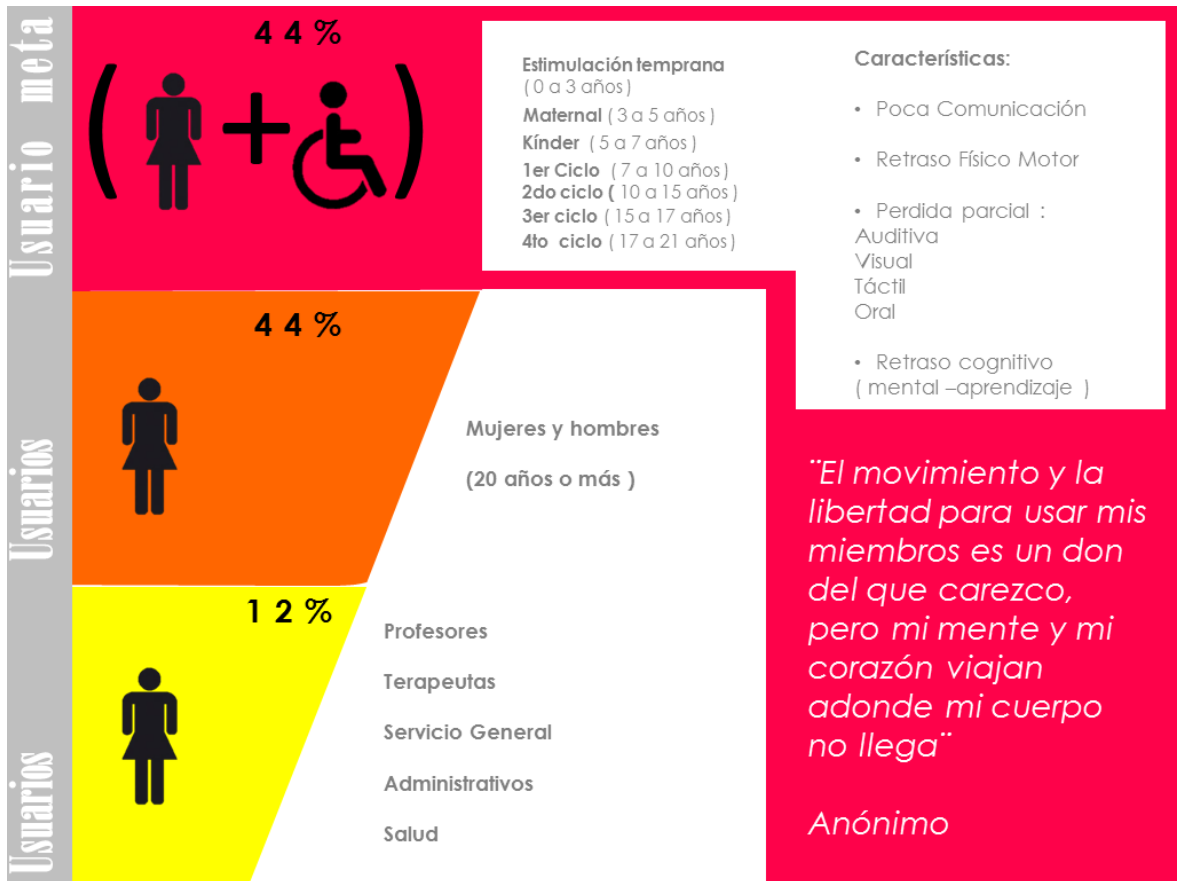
Usuario meta

4 4 %

Estimulación temprana ( 0 a 3 años )
Maternal ( 3 a 5 años )
Kínder ( 5 a 7 años )
1er Ciclo ( 7 a 10 años )
2do ciclo ( 10 a 15 años )
3er ciclo ( 15 a 17 años )
4to ciclo ( 17 a 21 años )

Características:

• Poca Comunicación

• Retraso Físico Motor

• Perdida parcial :
Auditiva
Visual
Táctil
Oral

• Retraso cognitivo
( mental –aprendizaje )

Usuarios

4 4 %

Mujeres y hombres

(20 años o más )

Usuarios

1 2 %

Profesores

Terapeutas

Servicio General

Administrativos

Salud

¨El movimiento y la libertad para usar mis miembros es un don del que carezco, pero mi mente y mi corazón viajan adonde mi cuerpo no llega¨

Anónimo